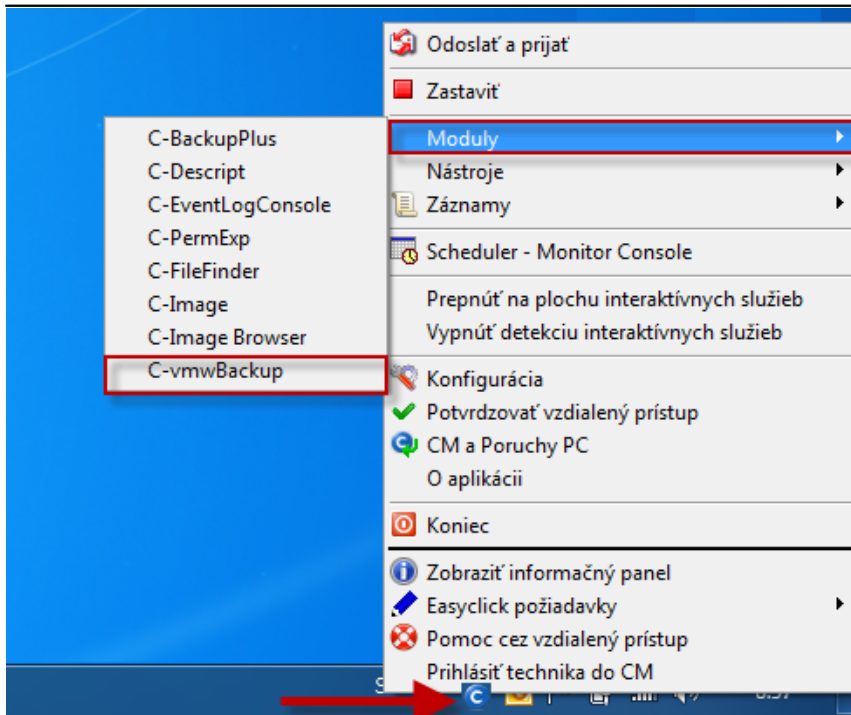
C-BackupPlus
C-Descript
C-EventLogConsole
C-PermExp
C-FileFinder
C-Image
C-Image Browser
C-vmwBackup

Odoslať a prijať
Zastaviť
Moduly
Nástroje
Záznamy
Scheduler - Monitor Console
Prepnúť na plochu interaktívnych služieb
Vypnúť detekciu interaktívnych služieb
Konfigurácia
Potvrdzovať vzdialený prístup
CM a Poruchy PC
O aplikácii
Koniec
Zobraziť informačný panel
Easyclick požiadavky
Pomoc cez vzdialený prístup
Prihlásiť technika do CM